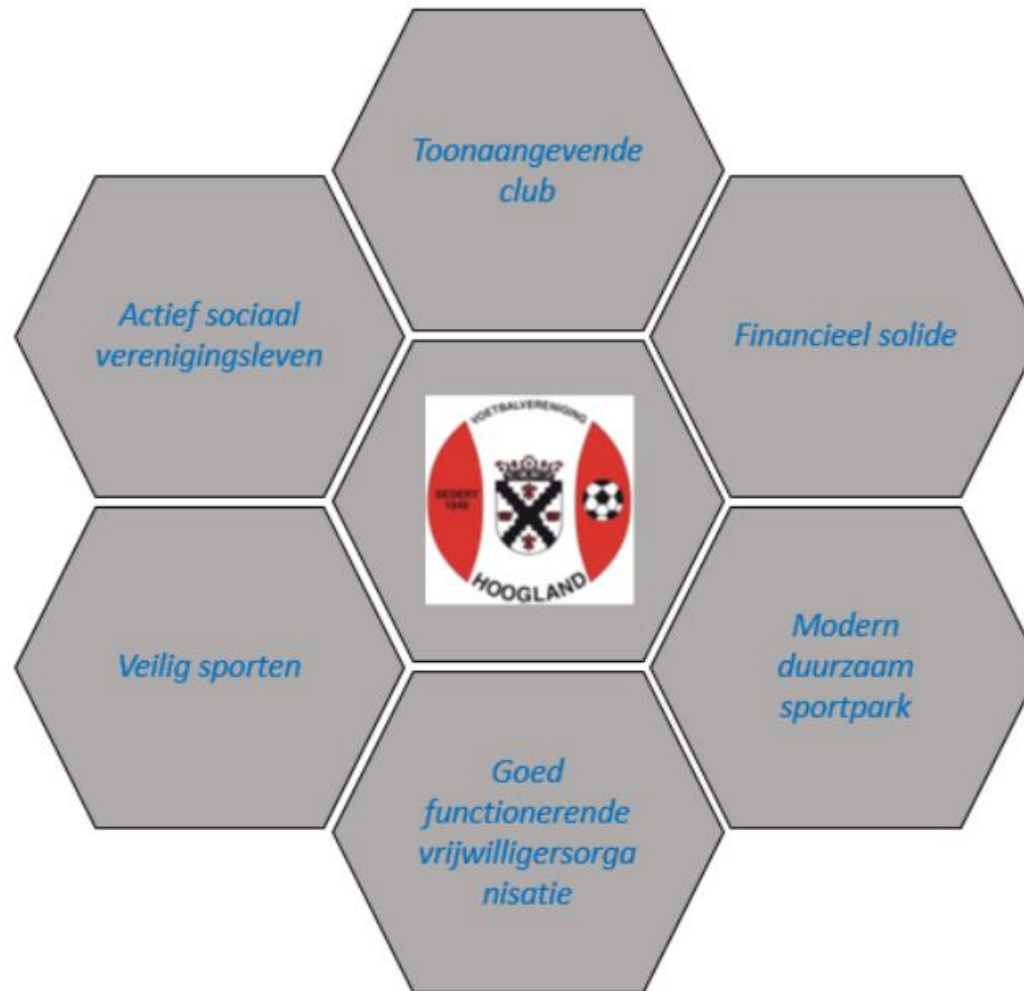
Toonaangevende club

Actief sociaal verenigingsleven

Financieel solide

VOETBALVERENIGING

SEDERT 1949

HOOGLAND

Veilig sporten

Modern duurzaam sportpark

Goed functionerende vrijwilligersorganisatie